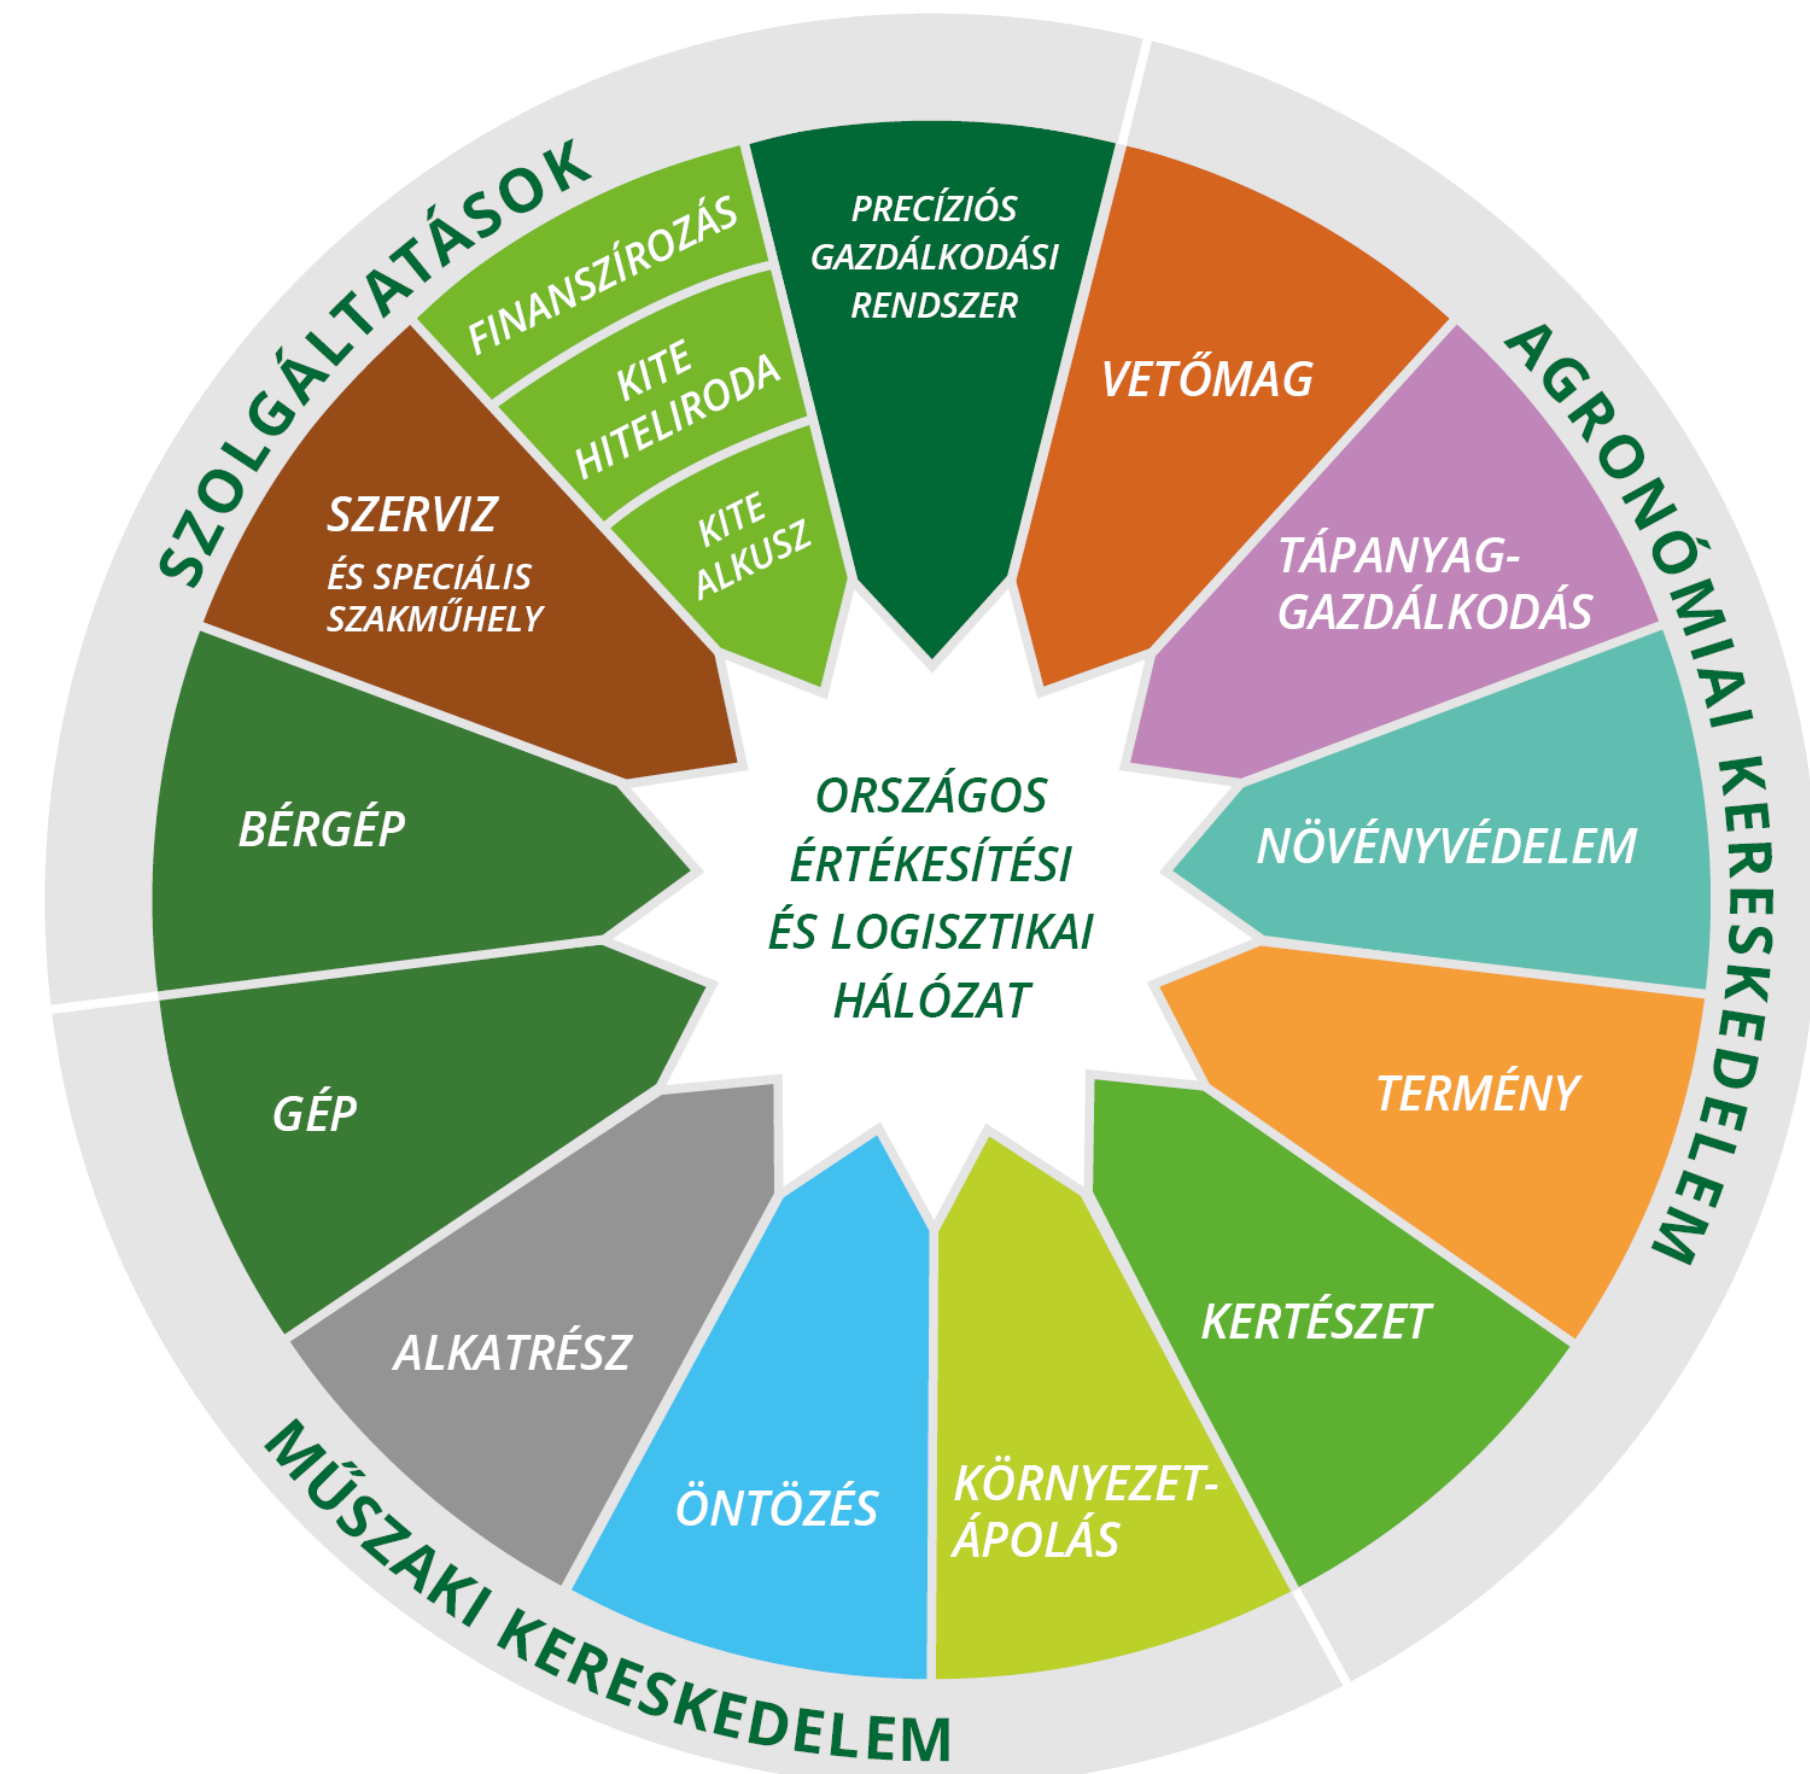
SZOLGÁLTATÁSOK

FINANSZÍROZÁS

KITE HITELIRODA

KITE ALKUSZ

PRECÍZIÓS GAZDÁLKODÁSI RENDSZER

VETŐMAG

AGRONÓMIAI KERESKEDELEM

TÁPANYAG-GAZDÁLKODÁS

SZERVIZ ÉS SPECIÁLIS SZAKMŰHELY

BÉRGÉP

ORSZÁGOS ÉRTÉKESÍTÉSI ÉS LOGISZTIKAI HÁLÓZAT

NÖVÉNYVÉDELEM

TERMÉNY

GÉP

ALKATRÉSZ

KERTÉSZET

ÖNTÖZÉS

KÖRNYEZET-ÁPOLÁS

MŰSZAKI KERESKEDELEM